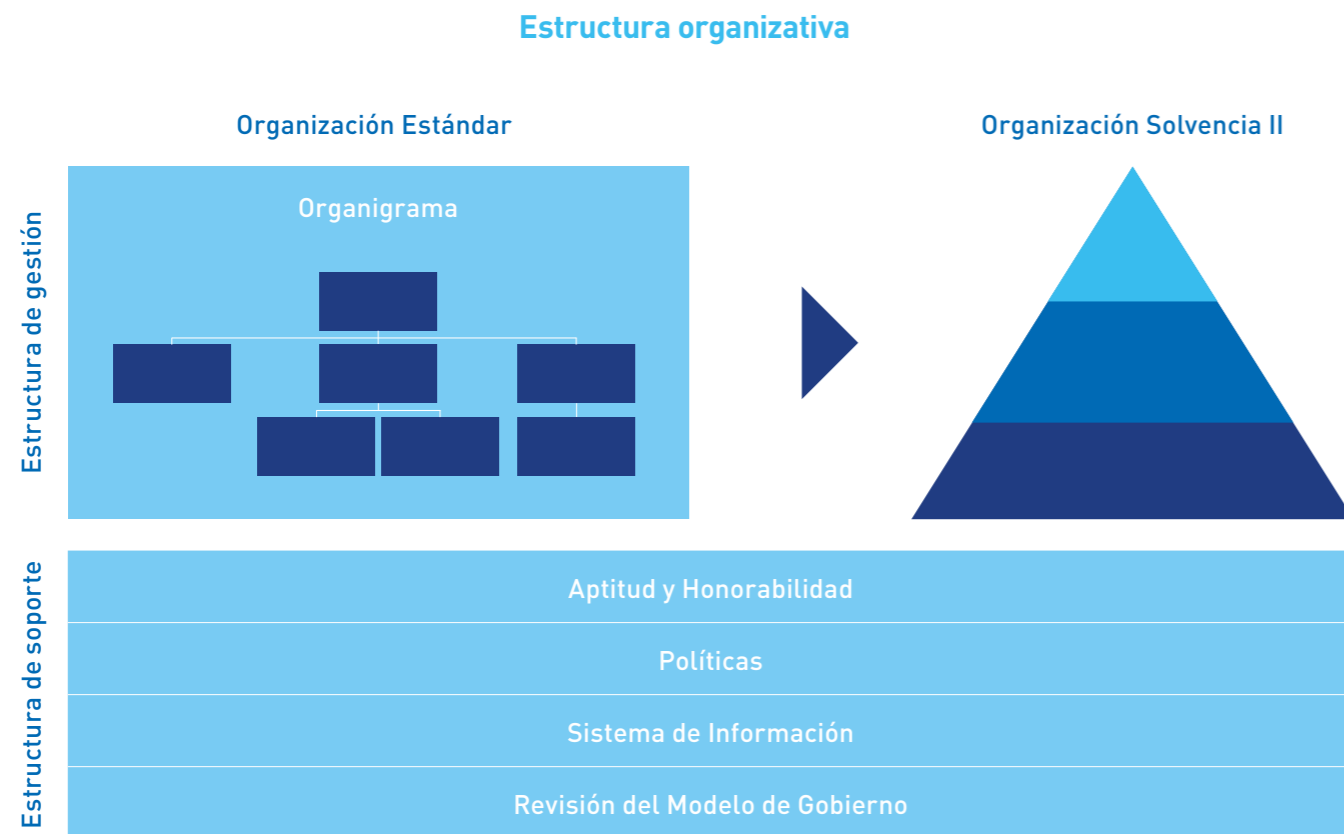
Estructura organizativa

Organización Estándar

Organización Solvencia II

Estructura de gestión

Organigrama

Estructura de soporte

Aptitud y Honorabilidad

Políticas

Sistema de Información

Revisión del Modelo de Gobierno